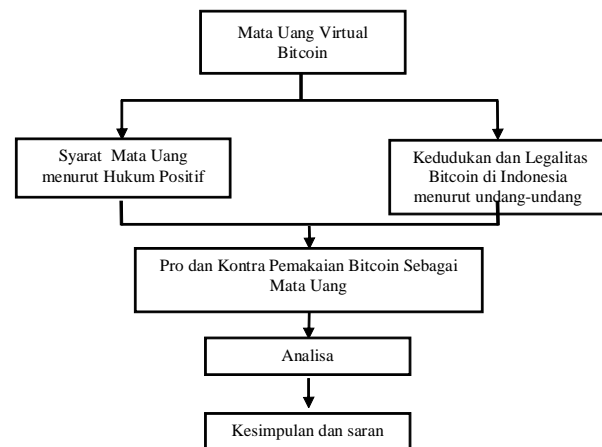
Mata Uang Virtual Bitcoin

Syarat Mata Uang menurut Hukum Positif

Kedudukan dan Legalitas Bitcoin di Indonesia menurut undang-undang

Pro dan Kontra Pemakaian Bitcoin Sebagai Mata Uang

Analisa

Kesimpulan dan saran